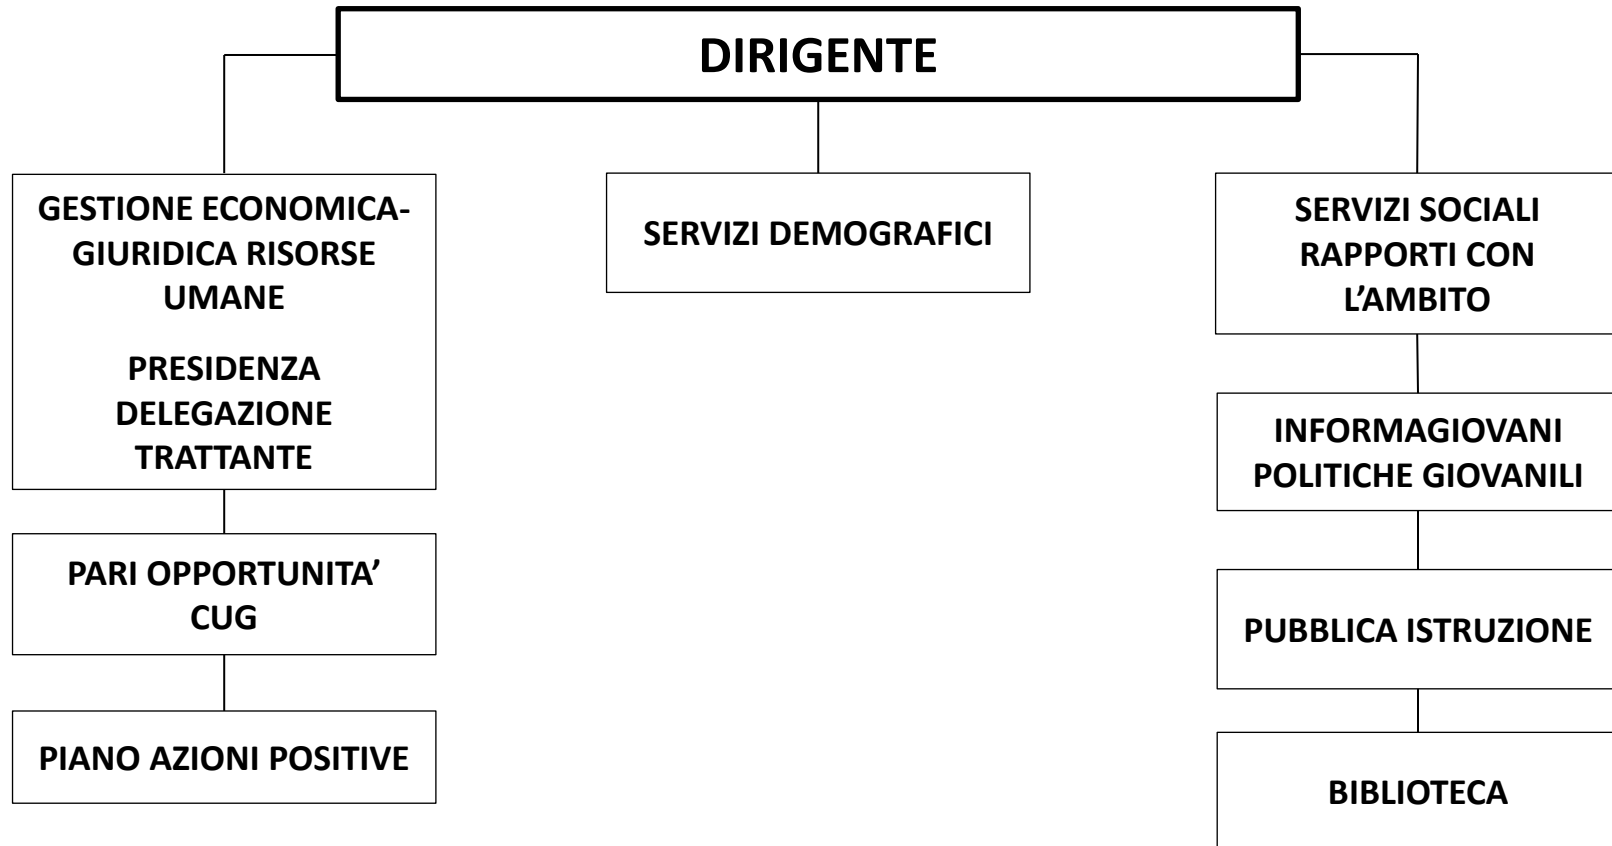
DIRIGENTE

GESTIONE ECONOMICA-GIURIDICA RISORSE UMANE

PRESIDENZA DELEGAZIONE TRATTANTE

PARI OPPORTUNITA' CUG

PIANO AZIONI POSITIVE

SERVIZI DEMOGRAFICI

SERVIZI SOCIALI RAPPORTI CON L'AMBITO

INFORMAGIOVANI POLITICHE GIOVANILI

PUBBLICA ISTRUZIONE

BIBLIOTECA